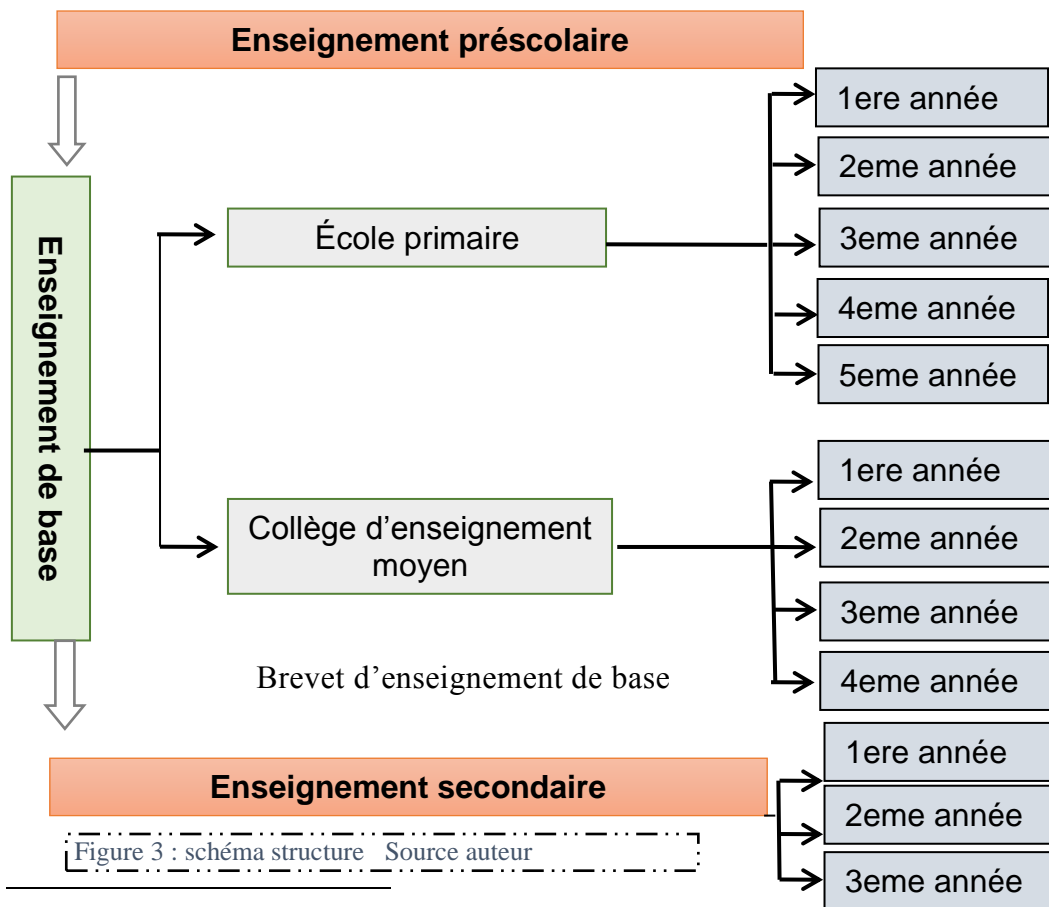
Enseignement préscolaire

Enseignement de base

École primaire

1ere année
2eme année
3eme année
4eme année
5eme année

Collège d'enseignement moyen

1ere année
2eme année
3eme année
4eme année

Brevet d'enseignement de base

Enseignement secondaire

1ere année
2eme année
3eme année

Figure 3 : schéma structure Source auteur